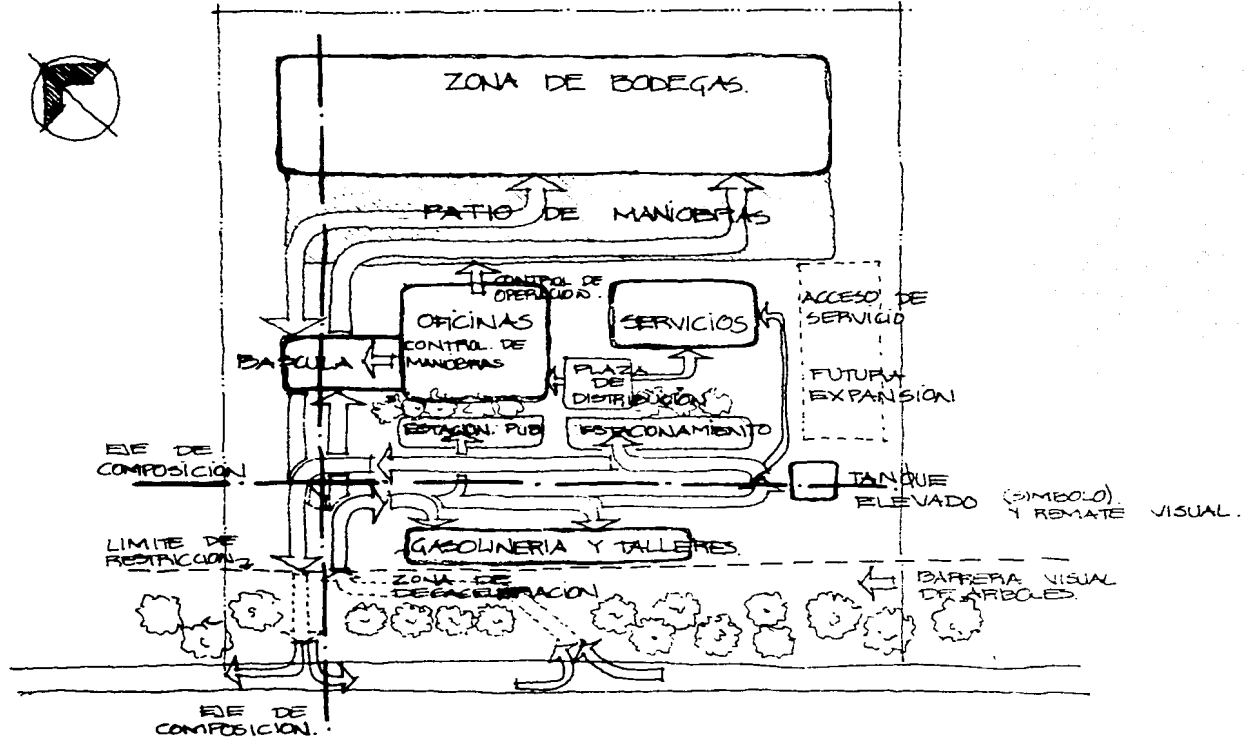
ZONA DE BODEGAS.

PATIO DE MANIOBRAS

CONTROL DE OPERACION.

OFICINAS
CONTROL DE MANIOBRAS

SERVICIOS

ACCESO DE SERVICIO

FUTURA EXPANSION

BASCULA

PLAZA DE DISTRIBUCION

ESTACION. PUB.

ESTACIONAMIENTO

EJE DE COMPOSICION

TANQUE ELEVADO (SIMBOLO). Y REMATE VISUAL.

LIMITE DE RESTRICCION

GASOLINERIA Y TALLERES.

ZONA DE DESACELERACION

BARRERA VISUAL DE ARBOLES.

EJE DE COMPOSICION.